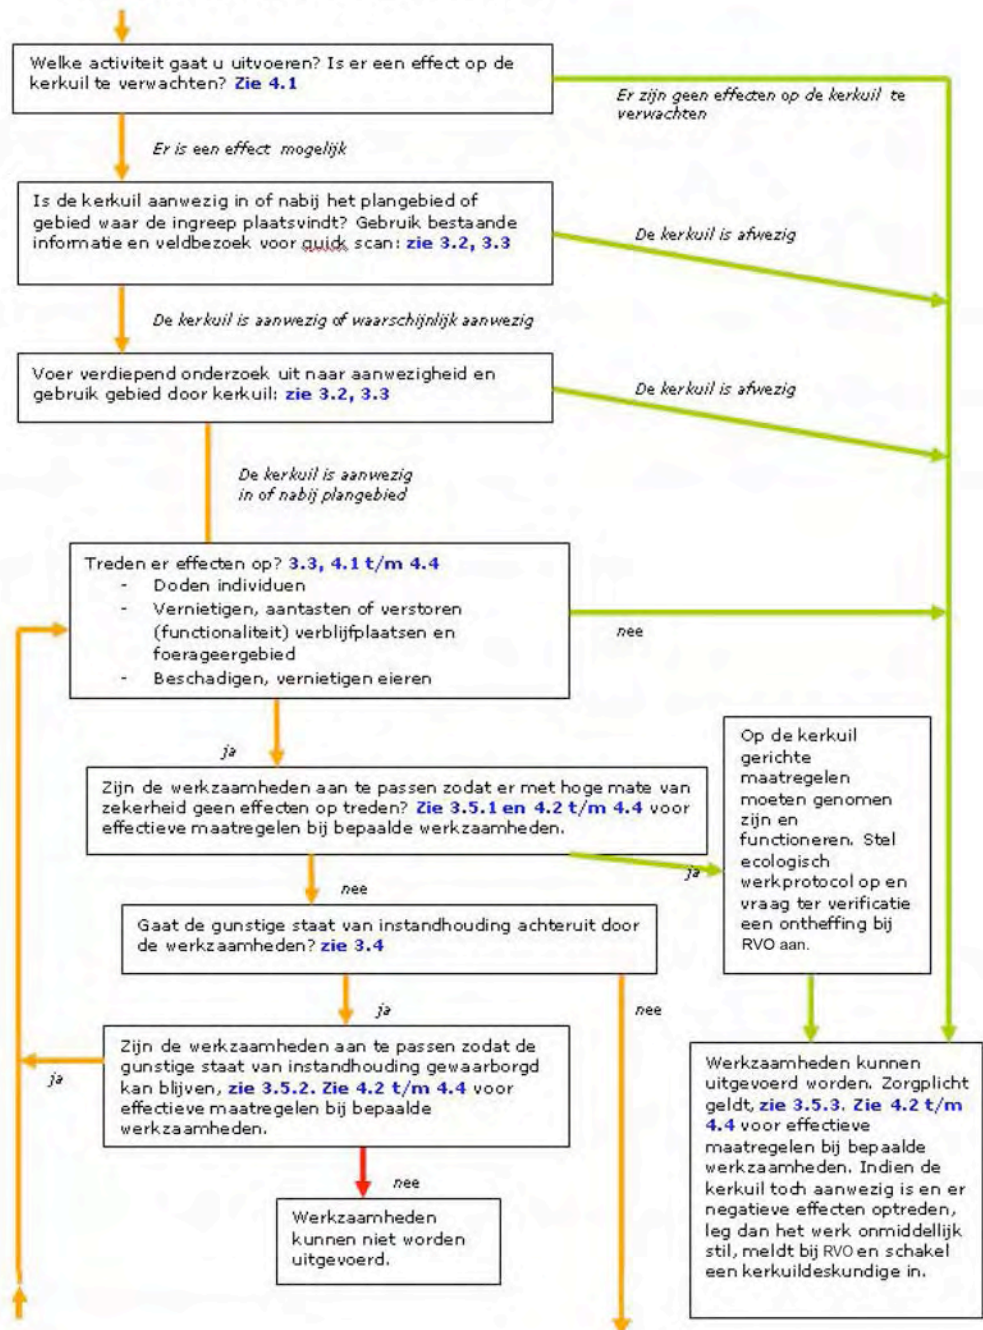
Welke activiteit gaat u uitvoeren? Is er een effect op de kerkuil te verwachten? Zie 4.1

Er zijn geen effecten op de kerkuil te verwachten

Er is een effect mogelijk

Is de kerkuil aanwezig in of nabij het plangebied of gebied waar de ingreep plaatsvindt? Gebruik bestaande informatie en veldbezoek voor quick scan: zie 3.2, 3.3

De kerkuil is afwezig

De kerkuil is aanwezig of waarschijnlijk aanwezig

Voer verdiepend onderzoek uit naar aanwezigheid en gebruik gebied door kerkuil: zie 3.2, 3.3

De kerkuil is afwezig

De kerkuil is aanwezig in of nabij plangebied

Treden er effecten op? 3.3, 4.1 t/m 4.4
- Doden individuen
- Vernietigen, aantasten of verstoren (functionaliteit) verblijfplaatsen en foerageergebied
- Beschadigen, vernietigen eieren

nee

ja

Zijn de werkzaamheden aan te passen zodat er met hoge mate van zekerheid geen effecten op treden? Zie 3.5.1 en 4.2 t/m 4.4 voor effectieve maatregelen bij bepaalde werkzaamheden.

ja

Op de kerkuil gerichte maatregelen moeten genomen zijn en functioneren. Stel ecologisch werkprotocol op en vraag ter verificatie een ontheffing bij RVO aan.

nee

Gaat de gunstige staat van instandhouding achteruit door de werkzaamheden? zie 3.4

ja

nee

Zijn de werkzaamheden aan te passen zodat de gunstige staat van instandhouding gewaarborgd kan blijven, zie 3.5.2. Zie 4.2 t/m 4.4 voor effectieve maatregelen bij bepaalde werkzaamheden.

ja

nee

Werkzaamheden kunnen niet worden uitgevoerd.

Werkzaamheden kunnen uitgevoerd worden. Zorgplicht geldt, zie 3.5.3. Zie 4.2 t/m 4.4 voor effectieve maatregelen bij bepaalde werkzaamheden. Indien de kerkuil toch aanwezig is en er negatieve effecten optreden, leg dan het werk onmiddellijk stil, meldt bij RVO en schakel een kerkuildeskundige in.